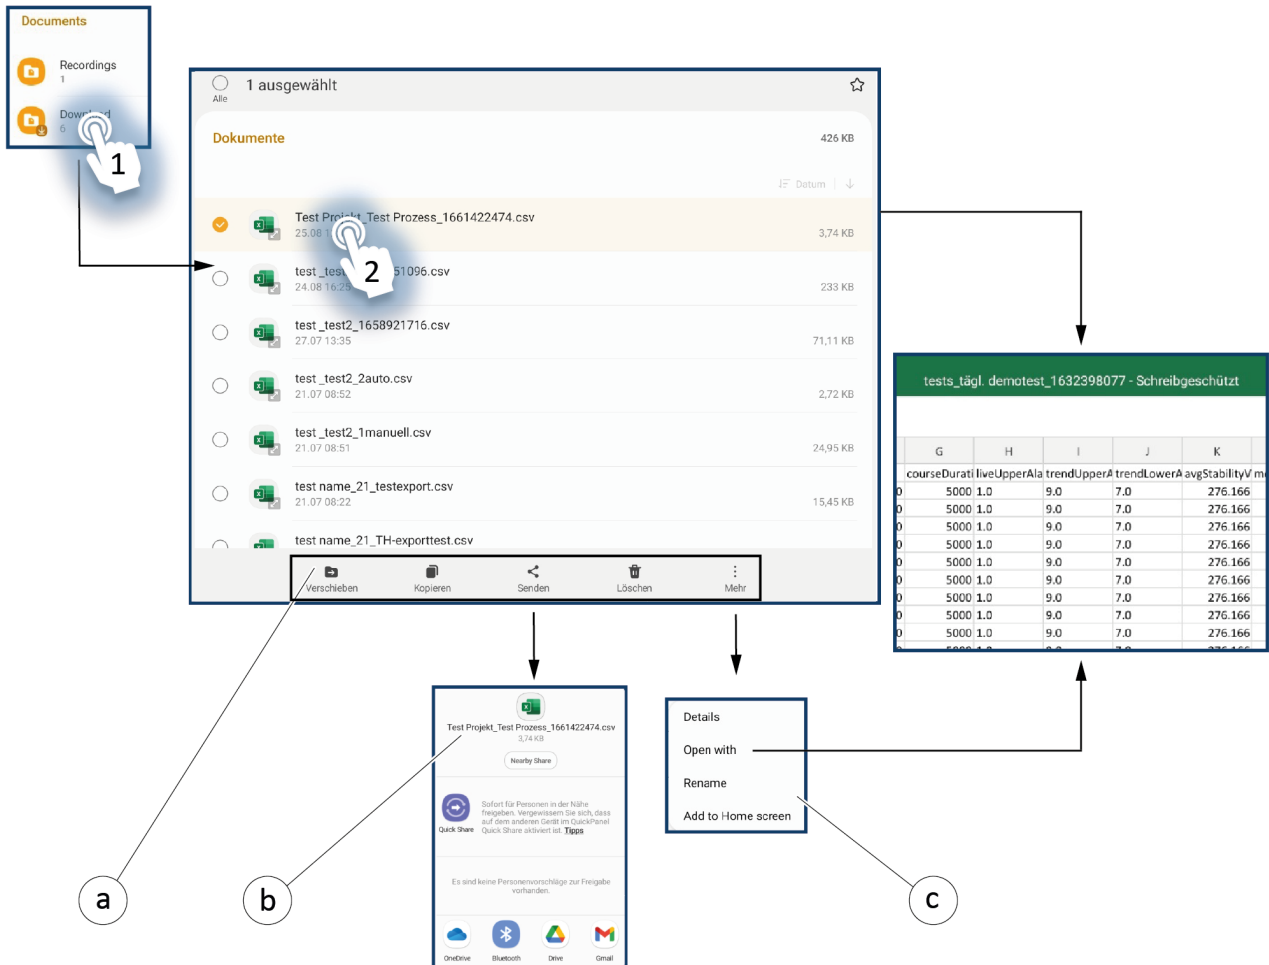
Documents

Recordings
1

Down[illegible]
6

1

1 ausgewählt
Alle

Dokumente 426 KB

Datum

Test Proj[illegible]_Test Prozess_1661422474.csv
25.08 1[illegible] 3,74 KB

2

test_tes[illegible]51096.csv
24.08 16:25 233 KB

test_test2_1658921716.csv
27.07 13:35 71,11 KB

test_test2_2auto.csv
21.07 08:52 2,72 KB

test_test2_1manuell.csv
21.07 08:51 24,95 KB

test name_21_testexport.csv
21.07 08:22 15,45 KB

test name_21_TH-exporttest.csv

Verschieben Kopieren Senden Löschen Mehr

tests_tägl. demotest_1632398077 - Schreibgeschützt

| G | H | I | J | K |
|---|---|---|---|---|
| courseDurati | liveUpperAla | trendUpperA | trendLowerA | avgStabilityV |
| 5000 | 1.0 | 9.0 | 7.0 | 276.166 |
| 5000 | 1.0 | 9.0 | 7.0 | 276.166 |
| 5000 | 1.0 | 9.0 | 7.0 | 276.166 |
| 5000 | 1.0 | 9.0 | 7.0 | 276.166 |
| 5000 | 1.0 | 9.0 | 7.0 | 276.166 |
| 5000 | 1.0 | 9.0 | 7.0 | 276.166 |
| 5000 | 1.0 | 9.0 | 7.0 | 276.166 |
| 5000 | 1.0 | 9.0 | 7.0 | 276.166 |
| 5000 | 1.0 | 9.0 | 7.0 | 276.166 |

Test Projekt_Test Prozess_1661422474.csv
3,74 KB
Nearby Share

Quick Share
Sofort für Personen in der Nähe freigeben. Vergewissern Sie sich, dass auf dem anderen Gerät im QuickPanel Quick Share aktiviert ist. Tipps

Es sind keine Personenvorschläge zur Freigabe vorhanden.

OneDrive Bluetooth Drive Gmail

Details
Open with
Rename
Add to Home screen

a
b
c